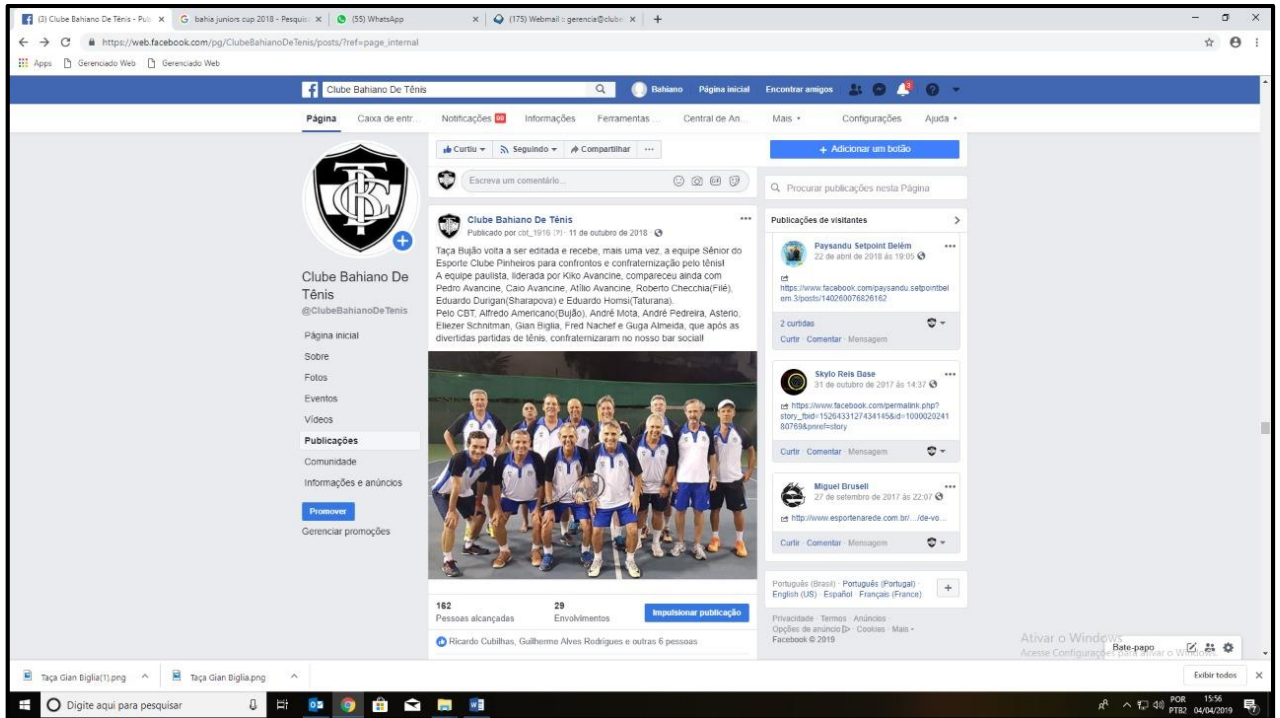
(3) Clube Bahiano De Tênis - Pub ×   bahia juniors cup 2018 - Pesquis ×   (55) WhatsApp ×   (175) Webmail :: gerencia@clube ×   +

https://web.facebook.com/pg/ClubeBahianoDeTenis/posts/?ref=page_internal

Apps   Gerenciado Web   Gerenciado Web

Clube Bahiano De Tênis   Bahiano   Página inicial   Encontrar amigos

Página   Caixa de entr...   Notificações   Informações   Ferramentas   Central de An...   Mais ▾   Configurações   Ajuda ▾

Clube Bahiano De Tênis
@ClubeBahianoDeTenis

Página inicial
Sobre
Fotos
Eventos
Vídeos
Publicações
Comunidade
Informações e anúncios

Promover
Gerenciar promoções

Curtiu ▾   Seguindo ▾   Compartilhar   ···

Escreva um comentário...

Clube Bahiano De Tênis
Publicado por cbt_1916 (?) · 11 de outubro de 2018 ·

Taça Bujão volta a ser editada e recebe, mais uma vez, a equipe Sênior do Esporte Clube Pinheiros para confrontos e confraternização pelo tênis!
A equipe paulista, liderada por Kiko Avancine, compareceu ainda com Pedro Avancine, Caio Avancine, Atílio Avancine, Roberto Checchia(Filé), Eduardo Durigan(Sharapova) e Eduardo Homsi(Taturana).
Pelo CBT, Alfredo Americano(Bujão), André Mota, André Pedreira, Asterio, Eliezer Schnitman, Gian Biglia, Fred Nachef e Guga Almeida, que após as divertidas partidas de tênis, confraternizaram no nosso bar social!

162
Pessoas alcançadas
29
Envolvimentos
Impulsionar publicação

Ricardo Cubilhas, Guilherme Alves Rodrigues e outras 6 pessoas

+ Adicionar um botão

Procurar publicações nesta Página

Publicações de visitantes

Paysandu Setpoint Belém
22 de abril de 2018 às 19:05
https://www.facebook.com/paysandu.setpointbelem 3/posts/140260076826162
2 curtidas
Curtir · Comentar · Mensagem

Skylo Reis Base
31 de outubro de 2017 às 14:37
https://www.facebook.com/permalink.php?story_fbid=1526433127434145&id=100002024180769&pnref=story
Curtir · Comentar · Mensagem

Miguel Bruseli
27 de setembro de 2017 às 22:07
http://www.esportenarede.com.br/.../de-vo...
Curtir · Comentar · Mensagem

Português (Brasil) · Português (Portugal) · English (US) · Español · Français (France)

Privacidade · Termos · Anúncios · Opções de anúncio · Cookies · Mais · Facebook © 2019

Ativar o Windows
Acesse Configurações para ativar o Windows.

Bate-papo

Taça Gian Biglia(1).png   Taça Gian Biglia.png   Exibir todos

Digite aqui para pesquisar

POR PTB2 15:56 04/04/2019